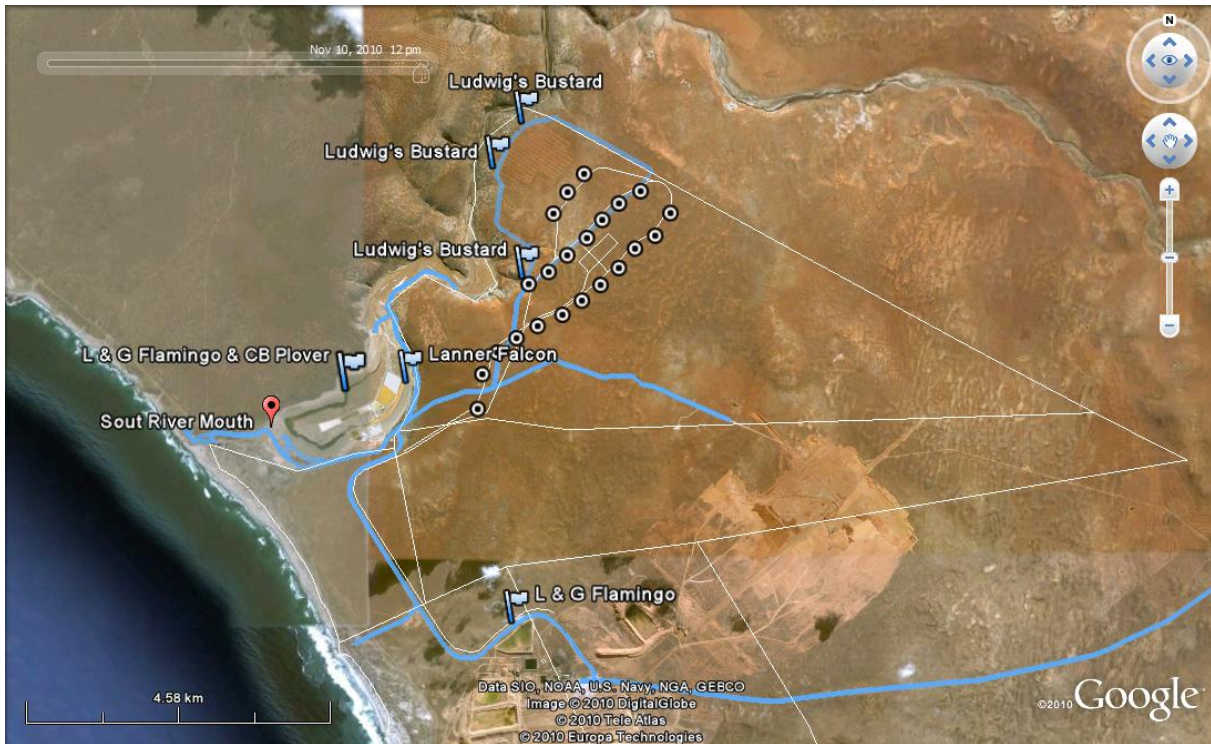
Nov 10, 2010 12 pm

N

Ludwig's Bustard

Ludwig's Bustard

Ludwig's Bustard

L & G Flamingo & CB Plover

Lanner Falcon

Sout River Mouth

L & G Flamingo

4.58 km

Data SIO, NOAA, U.S. Navy, NGA, GEBCO
Image © 2010 DigitalGlobe
© 2010 Tele Atlas
© 2010 Europa Technologies

©2010 Google